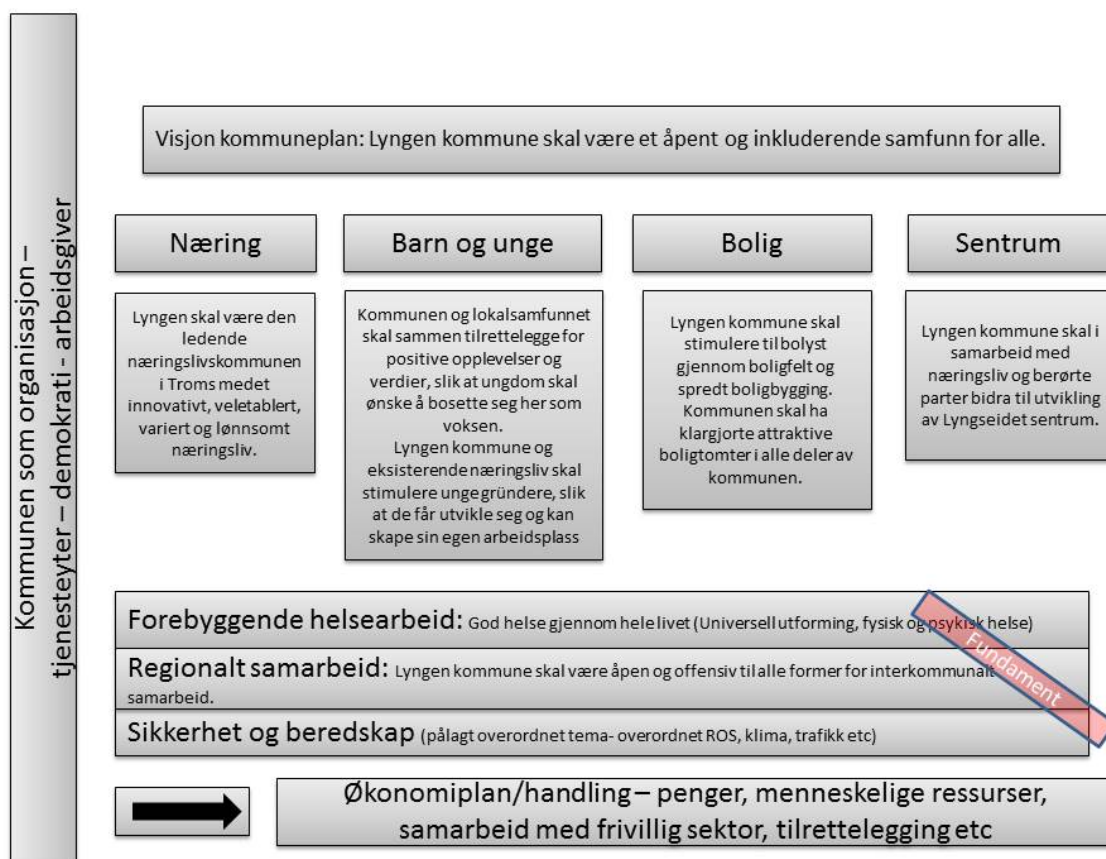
Kommunen som organisasjon – tjenesteyter – demokrati - arbeidsgiver

Visjon kommuneplan: Lyngen kommune skal være et åpent og inkluderende samfunn for alle.

Næring

Lyngen skal være den ledende næringslivskommunen i Troms medet et innovativt, veletablert, variert og lønnsomt næringsliv.

Barn og unge

Kommunen og lokalsamfunnet skal sammen tilrettelegge for positive opplevelser og verdier, slik at ungdom skal ønske å bosette seg her som voksen.
Lyngen kommune og eksisterende næringsliv skal stimulere unge gründere, slik at de får utvikle seg og kan skape sin egen arbeidsplass

Bolig

Lyngen kommune skal stimulere til bolyst gjennom boligfelt og spredt boligbygging. Kommunen skal ha klargjorte attraktive boligtomter i alle deler av kommunen.

Sentrum

Lyngen kommune skal i samarbeid med næringsliv og berørte parter bidra til utvikling av Lyngseidet sentrum.

Forebyggende helsearbeid: God helse gjennom hele livet (Universell utforming, fysisk og psykisk helse)

Regionalt samarbeid: Lyngen kommune skal være åpen og offensiv til alle former for interkommunalt samarbeid.

Sikkerhet og beredskap (pålagt overordnet tema- overordnet ROS, klima, trafikk etc)

Fundament

Økonomiplan/handling – penger, menneskelige ressurser, samarbeid med frivillig sektor, tilrettelegging etc